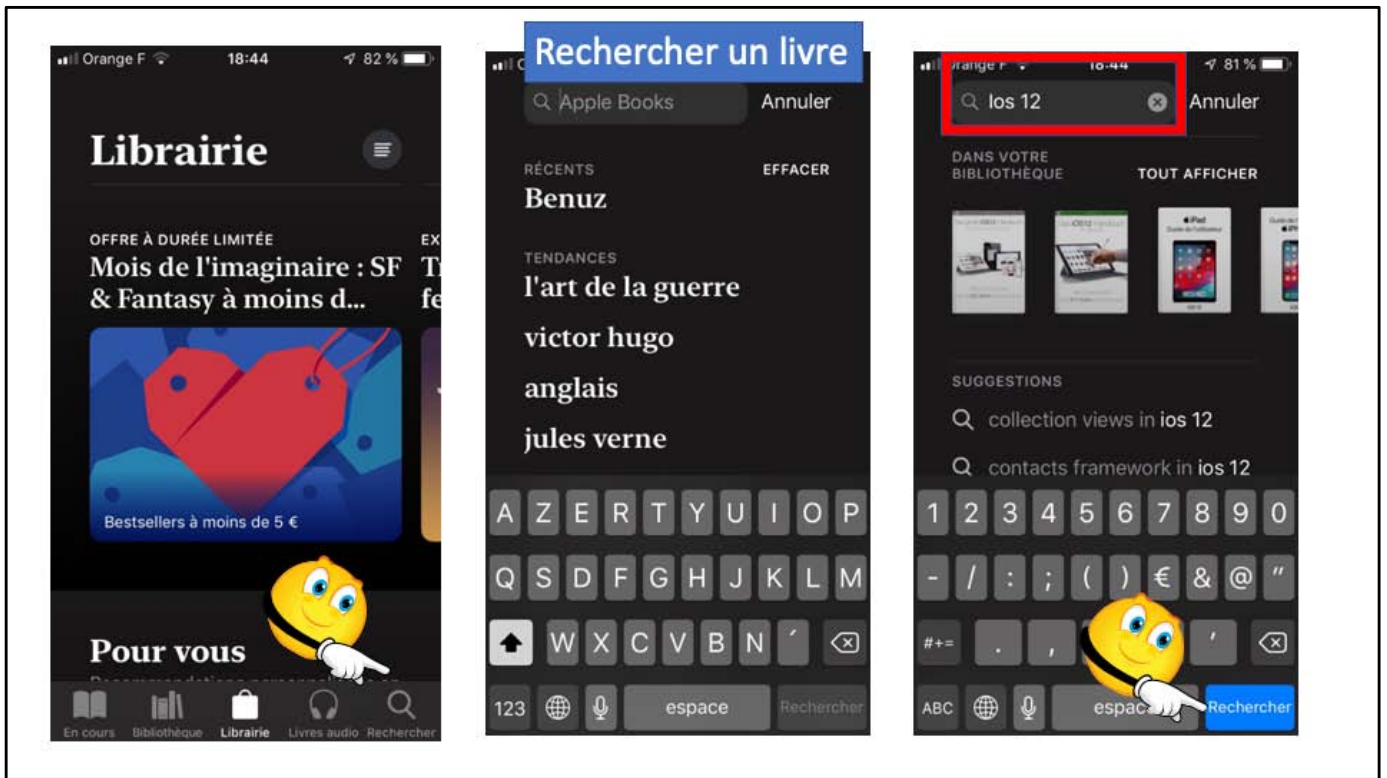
Orange F 18:44 82 %

Librairie

OFFRE À DURÉE LIMITÉE
Mois de l'imaginaire : SF & Fantasy à moins d...

EX
Tr
fe

Bestsellers à moins de 5 €

Pour vous

En cours Bibliothèque Librairie Livres audio Rechercher

Rechercher un livre

Apple Books Annuler

RÉCENTS EFFACER
Benuz

TENDANCES
l'art de la guerre
victor hugo
anglais
jules verne

A Z E R T Y U I O P
Q S D F G H J K L M
W X C V B N ´
123 espace Rechercher

Orange F 18:44 81 %

ios 12 Annuler

DANS VOTRE BIBLIOTHÈQUE TOUT AFFICHER

SUGGESTIONS
collection views in ios 12
contacts framework in ios 12

1 2 3 4 5 6 7 8 9 0
- / : ; ( ) € & @ "
#+= . , ? ! '
ABC espace Rechercher